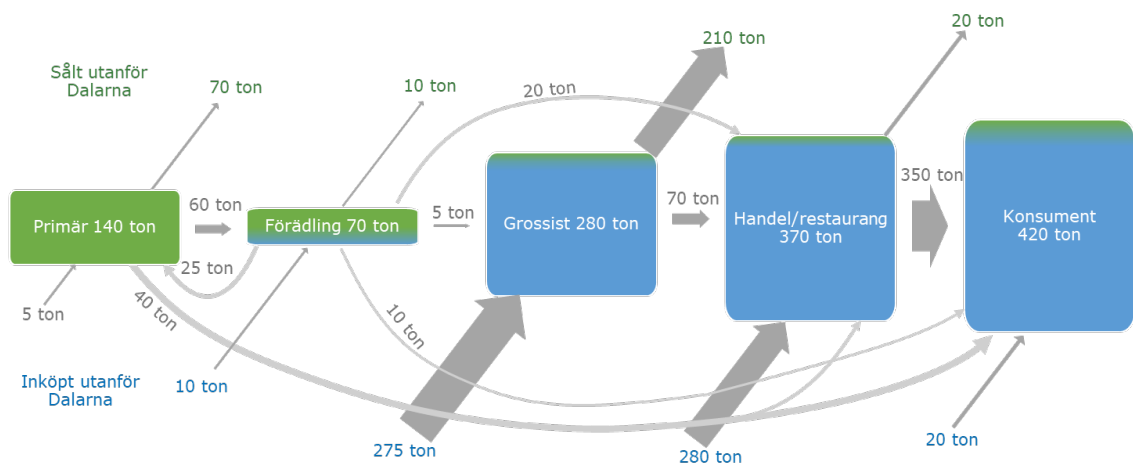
Sålt utanför Dalarna

70 ton

10 ton

20 ton

210 ton

20 ton

Primär 140 ton

60 ton

Förädling 70 ton

5 ton

Grossist 280 ton

70 ton

Handel/restaurang 370 ton

350 ton

Konsument 420 ton

25 ton

5 ton

40 ton

10 ton

Inköpt utanför Dalarna

10 ton

275 ton

280 ton

20 ton